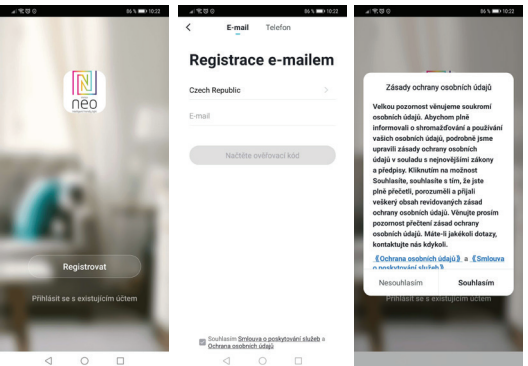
86 % 10:22

neo

Registrovat

Přihlásit se s existujícím účtem

86 % 10:22

E-mail Telefon

Registrace e-mailem

Czech Republic

E-mail

Načtěte ověřovací kód

Souhlasím Smlouva o poskytování služeb a Ochrana osobních údajů

86 % 10:22

Zásady ochrany osobních údajů

Velkou pozornost věnujeme soukromí osobních údajů. Abychom plně informovali o shromažďování a používání vašich osobních údajů, podrobně jsme upravili zásady ochrany osobních údajů v souladu s nejnovějšími zákony a předpisy. Kliknutím na možnost Souhlasíte, souhlasíte s tím, že jste plně přečetli, porozuměli a přijali veškerý obsah revidovaných zásad ochrany osobních údajů. Věnujte prosím pozornost přečtení zásad ochrany osobních údajů. Máte-li jakékoli dotazy, kontaktujte nás kdykoli.

《Ochrana osobních údajů》 a 《Smlouva o poskytování služeb》

Nesouhlasím Souhlasím

Přihlásit se s existujícím účtem